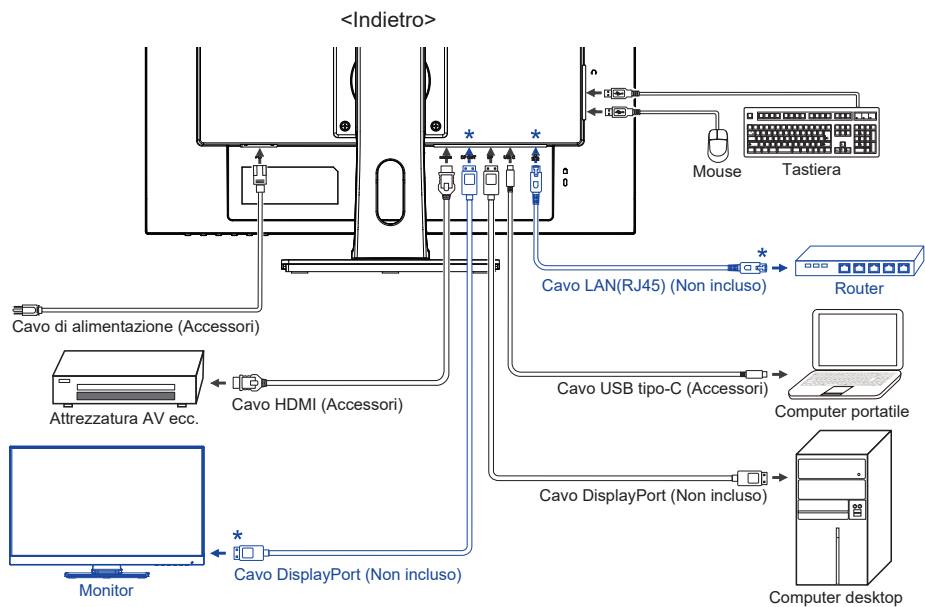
<Indietro>

*

*

Mouse

Tastiera

*

Router

Cavo LAN(RJ45) (Non incluso)

Cavo di alimentazione (Accessori)

Cavo USB tipo-C (Accessori)

Cavo HDMI (Accessori)

Attrezzatura AV ecc.

Computer portatile

Cavo DisplayPort (Non incluso)

*

Cavo DisplayPort (Non incluso)

Monitor

Computer desktop